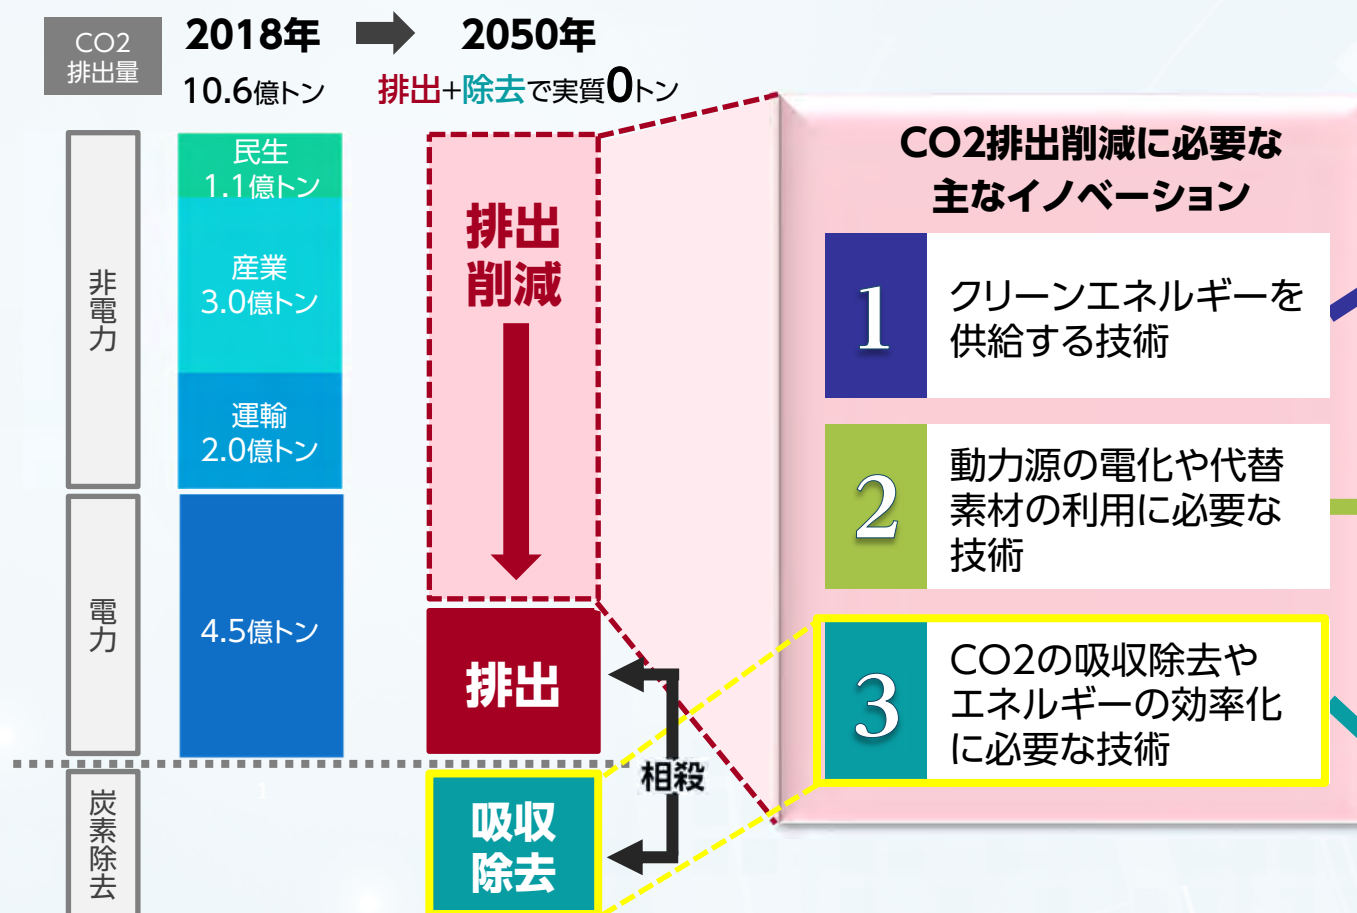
CO2
排出量

2018年
10.6億トン

2050年
排出+除去で実質0トン

非電力

民生
1.1億トン

産業
3.0億トン

運輸
2.0億トン

電力

4.5億トン

炭素除去

排出
削減

排出

相殺

吸収
除去

CO2排出削減に必要な主なイノベーション

1
クリーンエネルギーを供給する技術

2
動力源の電化や代替素材の利用に必要な技術

3
CO2の吸収除去やエネルギーの効率化に必要な技術